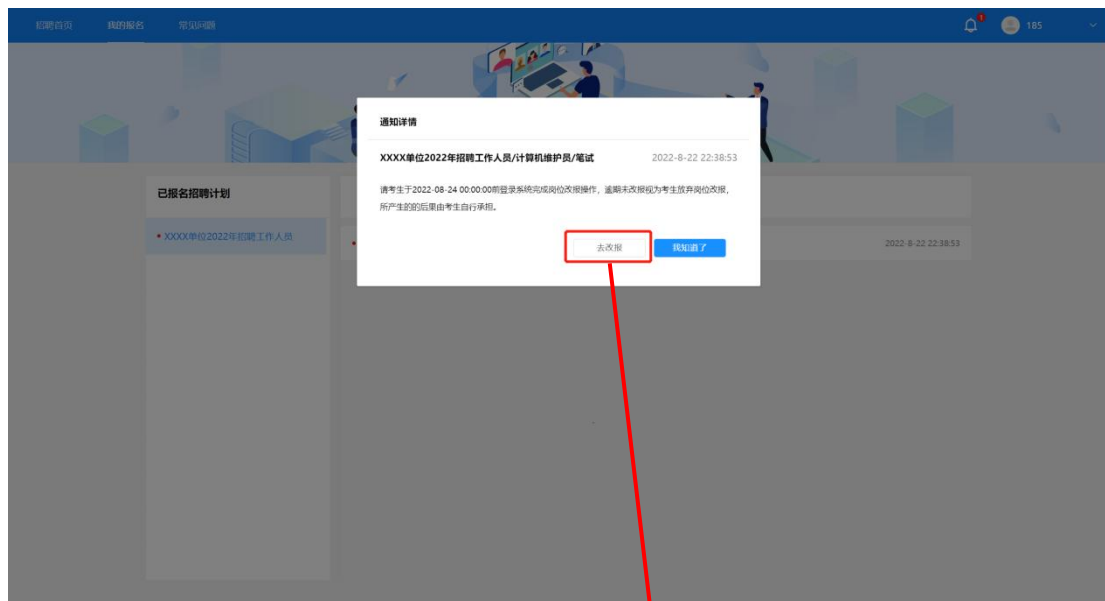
招聘首页 我的报名 常见问题

1

185

通知详情

XXXX单位2022年招聘工作人员/计算机维护员/笔试 2022-8-22 22:38:53

请考生于2022-08-24 00:00:00前登录系统完成岗位改报操作，逾期未改报视为考生放弃岗位改报，所产生的的后果由考生自行承担。

去改报 我知道了

已报名招聘计划

XXXX单位2022年招聘工作人员

2022-8-22 22:38:53